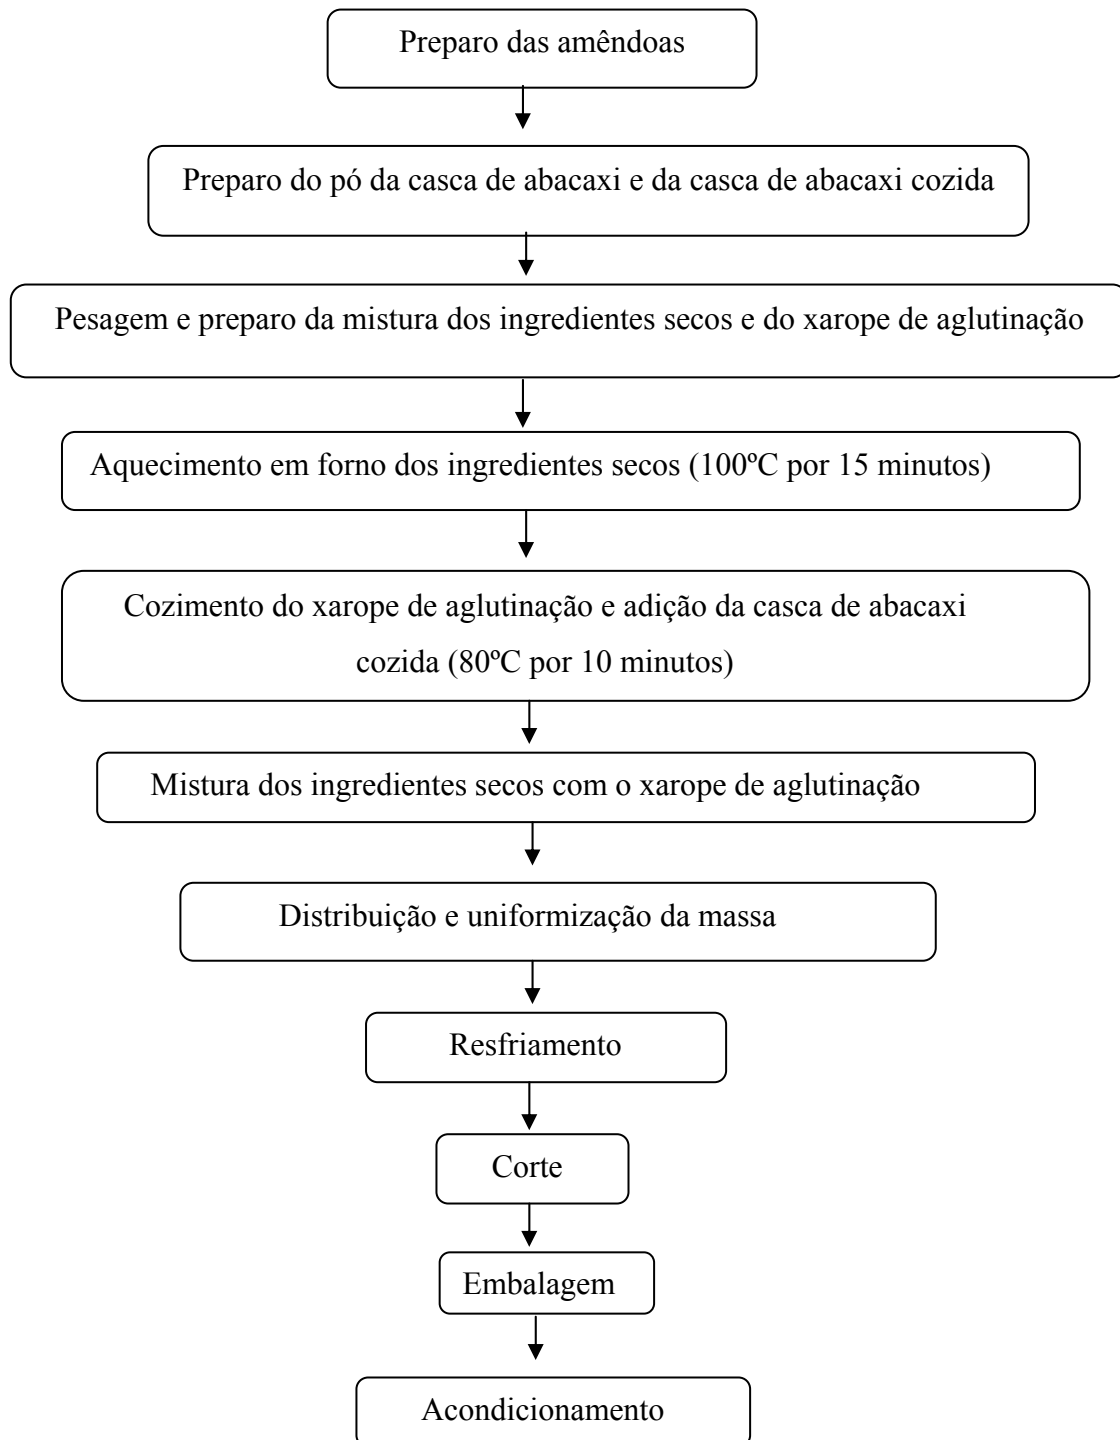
Preparo das amêndoas

Preparo do pó da casca de abacaxi e da casca de abacaxi cozida

Pesagem e preparo da mistura dos ingredientes secos e do xarope de aglutinação

Aquecimento em forno dos ingredientes secos (100ºC por 15 minutos)

Cozimento do xarope de aglutinação e adição da casca de abacaxi cozida (80ºC por 10 minutos)

Mistura dos ingredientes secos com o xarope de aglutinação

Distribuição e uniformização da massa

Resfriamento

Corte

Embalagem

Acondicionamento